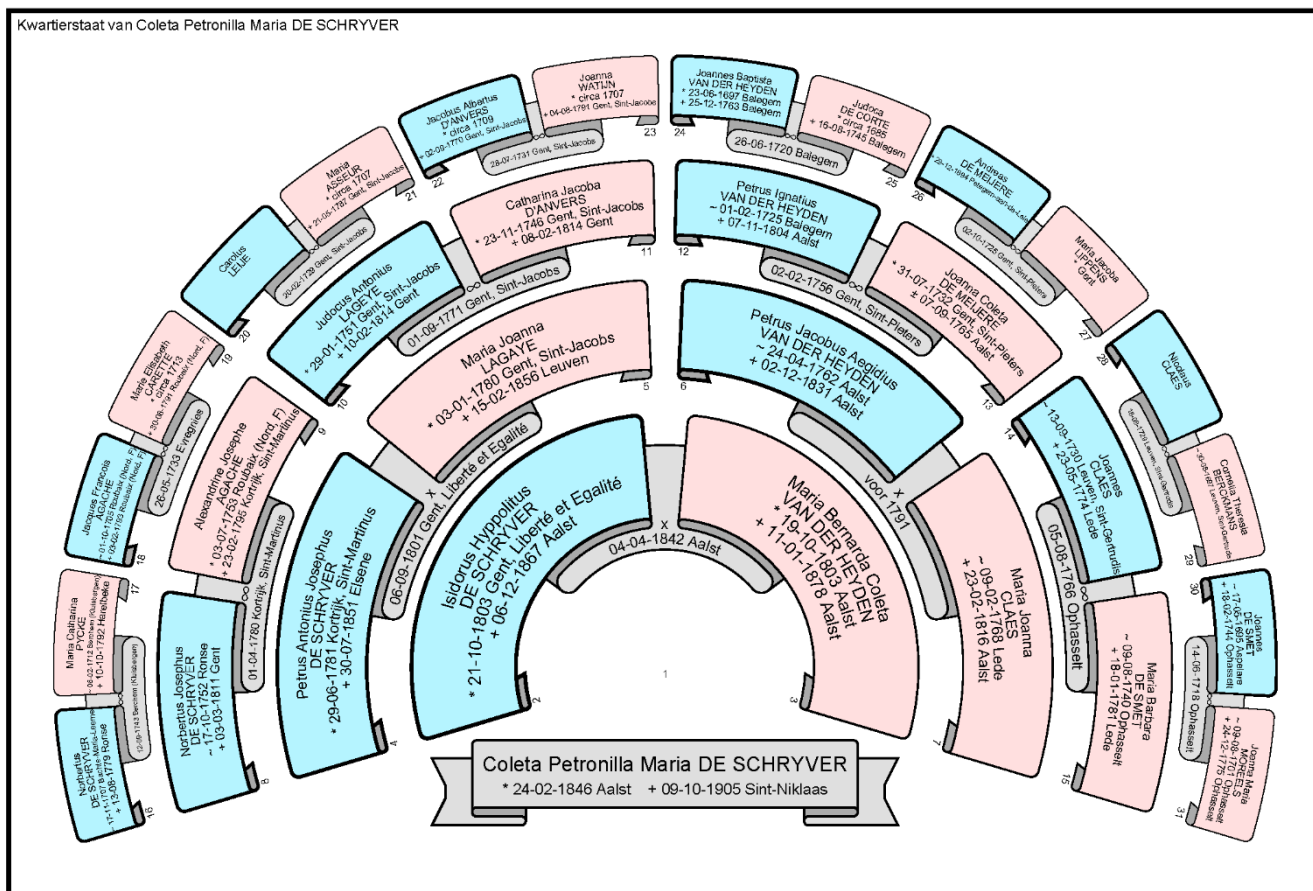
Kwartierstaat van Coleta Petronilla Maria DE SCHRYVER

Coleta Petronilla Maria DE SCHRYVER
* 24-02-1846 Aalst + 09-10-1905 Sint-Niklaas

1

Isidorus Hyppolitus DE SCHRYVER * 21-10-1803 Gent, Liberté et Egalité + 06-12-1867 Aalst
2

Maria Bernarda Coleta VAN DER HEYDEN * 19-10-1803 Aalst + 11-01-1878 Aalst
3

x 04-04-1842 Aalst

Petrus Antonius Josephus DE SCHRYVER * 29-06-1781 Kortrijk, Sint-Martinus + 30-07-1851 Elsene
4

Maria Joanna LAGAYE * 03-01-1780 Gent, Sint-Jacobs + 15-02-1856 Leuven
5

x 06-09-1801 Gent, Liberté et Egalité

Petrus Jacobus Aegidius VAN DER HEYDEN ~ 24-04-1762 Aalst + 02-12-1831 Aalst
6

Maria Joanna CLAES ~ 09-02-1768 Lede + 23-02-1816 Aalst
7

x voor 1791

Norbertus Josephus DE SCHRYVER ~ 17-10-1752 Ronse + 03-03-1811 Gent
8

Alexandrine Josephe AGACHE * 03-07-1753 Roubaix (Nord, F) + 23-02-1795 Kortrijk, Sint-Martinus
9

01-04-1780 Kortrijk, Sint-Martinus

Judocus Antonius LAGAYE * 29-01-1751 Gent, Sint-Jacobs + 10-02-1814 Gent
10

Catharina Jacoba D'ANVERS * 23-11-1746 Gent, Sint-Jacobs + 08-02-1814 Gent
11

01-09-1771 Gent, Sint-Jacobs

Petrus Ignatius VAN DER HEYDEN ~ 01-02-1725 Balegem + 07-11-1804 Aalst
12

Joanna Coleta DE MEIJERE * 31-07-1732 Gent, Sint-Pieters ± 07-09-1765 Aalst
13

02-02-1756 Gent, Sint-Pieters

Joannes CLAES ~ 13-09-1730 Leuven, Sint-Gertrudis + 23-05-1774 Lede
14

Maria Barbara DE SMET ~ 09-08-1740 Ophasselt + 18-01-1781 Lede
15

05-08-1766 Ophasselt

Norbertus DE SCHRYVER ~ 17-11-1707 Baardegem + 13-06-1779 Ronse
16

Maria Catharina PYCKE ~ 06-02-1712 Berchem (Kluisbergen) + 10-10-1792 Herzele
17

12-06-1743 Berchem (Kluisbergen)

Jacques François AGACHE ~ 01-10-1725 Roubaix (Nord, F) + 09-02-1769 Roubaix (Nord, F)
18

Maria Elisabeth CAHETTE * circa 1713 + 20-08-1791 Roubaix (Nord, F)
19

26-05-1733 Evregnies

Carolus LEIJE
20

Maria ASSEUR * circa 1707 + 21-05-1787 Gent, Sint-Jacobs
21

20-02-1728 Gent, Sint-Jacobs

Jacobus Albertus D'ANVERS * circa 1709 + 02-09-1770 Gent, Sint-Jacobs
22

Joanna WATIJN * circa 1707 + 04-08-1791 Gent, Sint-Jacobs
23

28-07-1731 Gent, Sint-Jacobs

Joannes Baptiste VAN DER HEYDEN * 23-06-1697 Balegem + 25-12-1763 Balegem
24

Judoca DE CORTE * circa 1685 + 16-08-1745 Balegem
25

26-06-1720 Balegem

Andreas DE MEIJERE + 29-12-1884 Petegem-aan-de-Leie
26

Maria Jacoba LIPPENS Gent
27

02-10-1725 Gent, Sint-Pieters

Nicolaus CLAES
28

Cornelia Theresia BERCKMANS * 30-06-1697 Leuven, Sint-Gertrudis
29

16-08-1721 Leuven, Sint-Gertrudis

Joannes DE SMET ~ 17-06-1695 Appelare + 18-02-1744 Ophasselt
30

Joanna Maria MOREELS ~ 09-08-1693 + 24-12-1775 Ophasselt
31

14-06-1718 Ophasselt